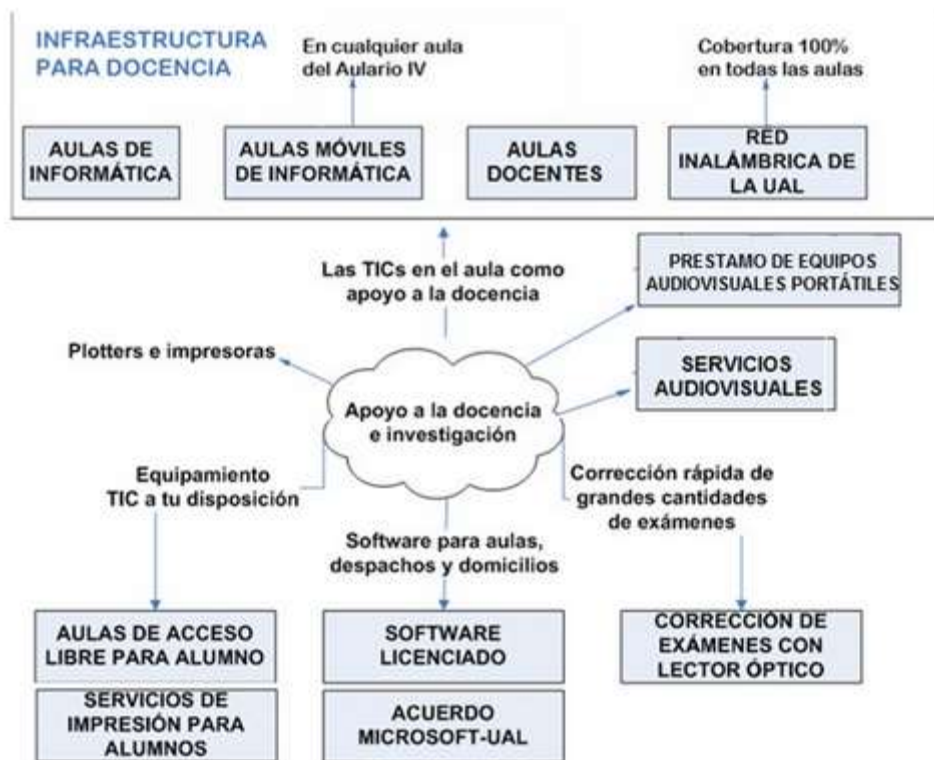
INFRAESTRUCTURA PARA DOCENCIA

En cualquier aula del Aulario IV

Cobertura 100% en todas las aulas

AULAS DE INFORMÁTICA

AULAS MÓVILES DE INFORMÁTICA

AULAS DOCENTES

RED INALÁMBRICA DE LA UAL

Las TICs en el aula como apoyo a la docencia

PRESTAMO DE EQUIPOS AUDIOVISUALES PORTÁTILES

Plotters e impresoras

SERVICIOS AUDIOVISUALES

Apoyo a la docencia e investigación

Equipamiento TIC a tu disposición

Corrección rápida de grandes cantidades de exámenes

Software para aulas, despachos y domicilios

AULAS DE ACCESO LIBRE PARA ALUMNO

SOFTWARE LICENCIADO

CORRECCIÓN DE EXÁMENES CON LECTOR ÓPTICO

SERVICIOS DE IMPRESIÓN PARA ALUMNOS

ACUERDO MICROSOFT-UAL